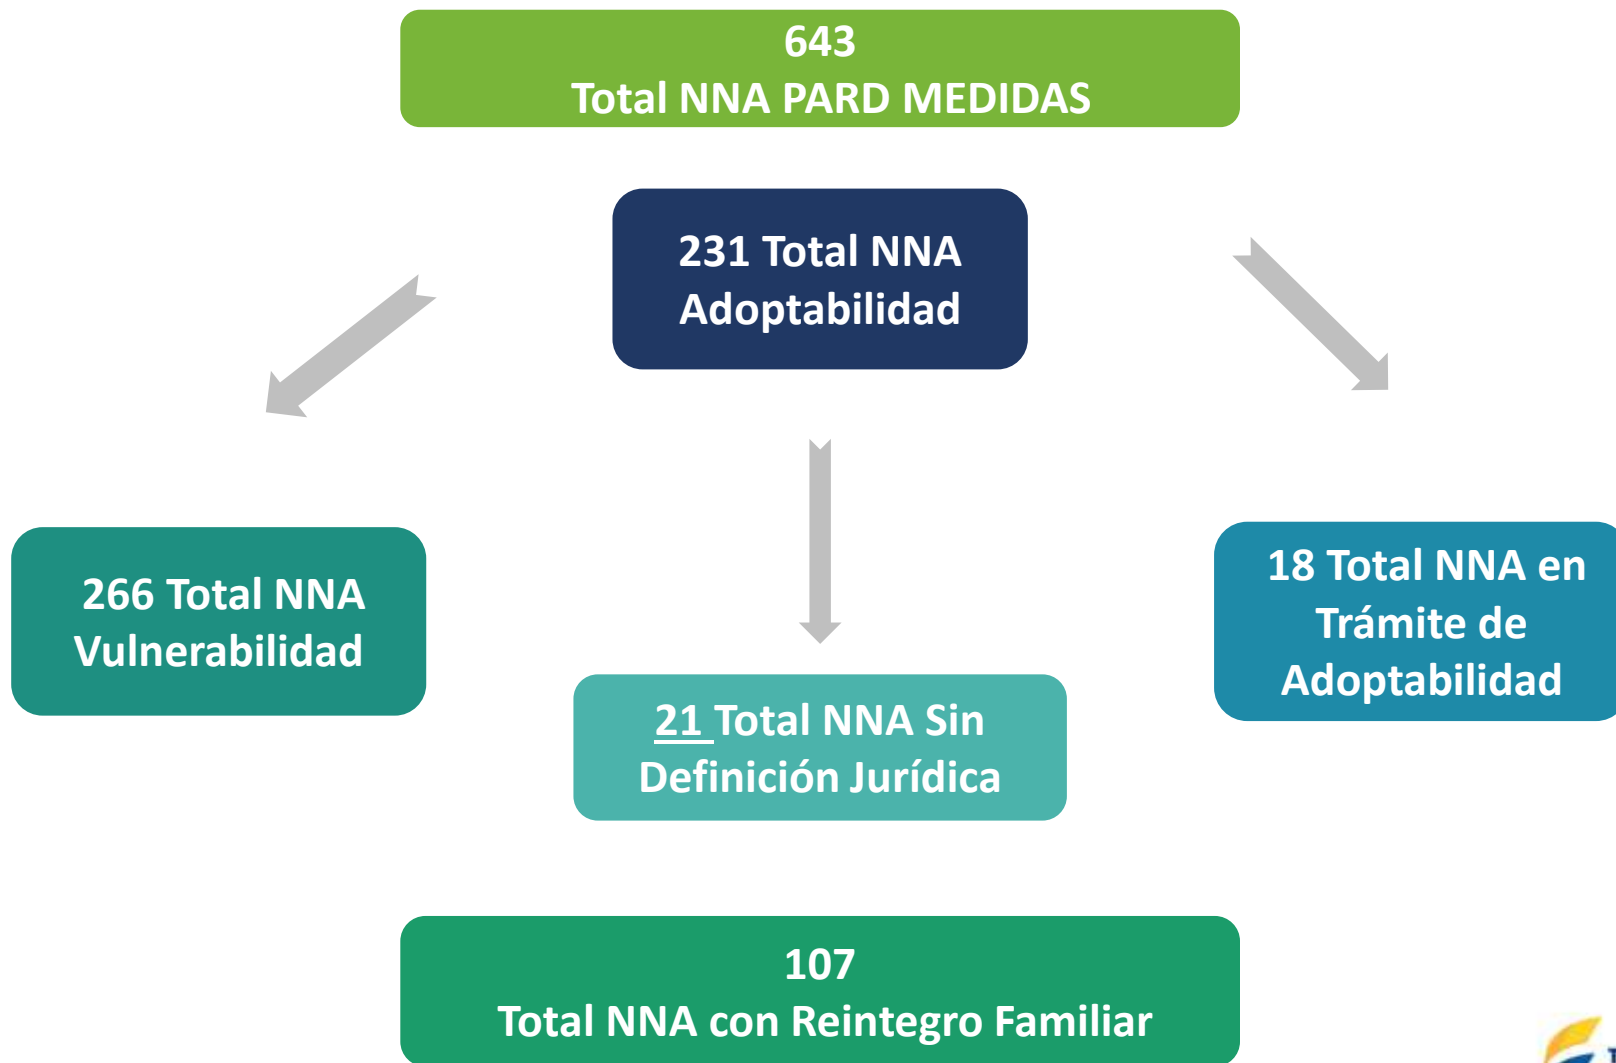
643
Total NNA PARD MEDIDAS

231 Total NNA Adoptabilidad

266 Total NNA Vulnerabilidad

21 Total NNA Sin Definición Jurídica

18 Total NNA en Trámite de Adoptabilidad

107
Total NNA con Reintegro Familiar